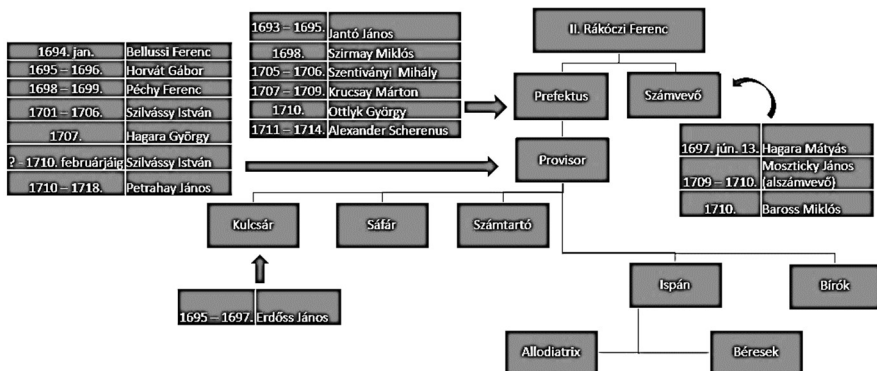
| 1694. jan. | Bellussi Ferenc |
|---|---|
| 1695 – 1696. | Horvát Gábor |
| 1698 – 1699. | Péchy Ferenc |
| 1701 – 1706. | Szilvássy István |
| 1707. | Hagara György |
| ? - 1710. februárjáig | Szilvássy István |
| 1710 – 1718. | Petrahay János |

| 1693 – 1695. | Jantó János |
|---|---|
| 1698. | Szirmay Miklós |
| 1705 – 1706. | Szentiványi Mihály |
| 1707 – 1709. | Krucsay Márton |
| 1710. | Ottlyk György |
| 1711 – 1714. | Alexander Scherenus |

II. Rákóczi Ferenc

Prefektus

Számvevő

| 1697. jún. 13. | Hagara Mátyás |
|---|---|
| 1709 – 1710. | Moszticky János (alszámvevő) |
| 1710. | Baross Miklós |

Provisor

Kulcsár

Sáfár

Számtartó

| 1695 – 1697. | Erdőss János |
|---|---|

Ispán

Bírók

Allodiatrix

Béresek